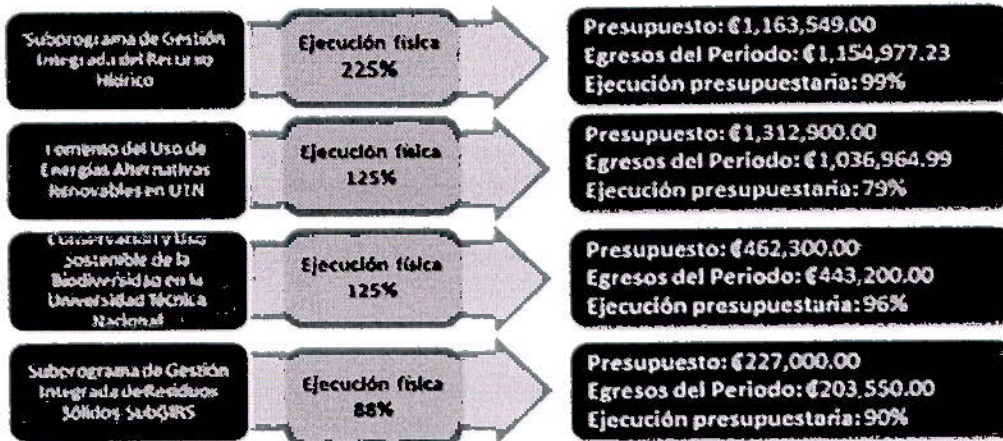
Subprograma de Gestión Integrada del Recurso Hídrico

Ejecución física 225%

Presupuesto: ₡1,163,549.00
Egresos del Periodo: ₡1,154,977.23
Ejecución presupuestaria: 99%

Fomento del Uso de Energías Alternativas Renovables en UTN

Ejecución física 125%

Presupuesto: ₡1,312,900.00
Egresos del Periodo: ₡1,036,964.99
Ejecución presupuestaria: 79%

Conservación y Uso Sostenible de la Biodiversidad en la Universidad Técnica Nacional

Ejecución física 125%

Presupuesto: ₡462,300.00
Egresos del Periodo: ₡443,200.00
Ejecución presupuestaria: 96%

Subprograma de Gestión Integrada de Residuos Sólidos SubGIRS

Ejecución física 88%

Presupuesto: ₡227,000.00
Egresos del Periodo: ₡203,550.00
Ejecución presupuestaria: 90%